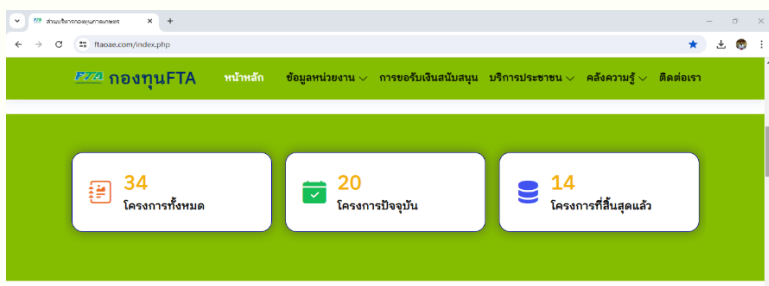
สำนักบริหารกองทุนภาคเกษตร
ftaoae.com/index.php

FTA กองทุนFTA
หน้าหลัก
ข้อมูลหน่วยงาน
การขอรับเงินสนับสนุน
บริการประชาชน
คลังความรู้
ติดต่อเรา

34
โครงการทั้งหมด

20
โครงการปัจจุบัน

14
โครงการที่สิ้นสุดแล้ว